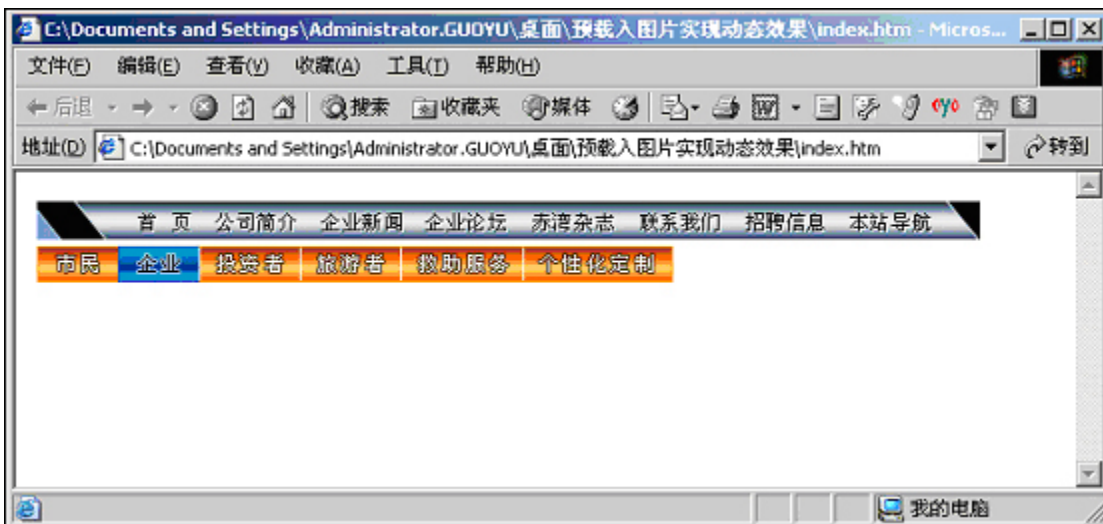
C:\Documents and Settings\Administrator.GUOYU\桌面\预载入图片实现动态效果\index.htm - Micros...

文件(F) 编辑(E) 查看(V) 收藏(A) 工具(T) 帮助(H)

后退 搜索 收藏夹 媒体

地址(D) C:\Documents and Settings\Administrator.GUOYU\桌面\预载入图片实现动态效果\index.htm 转到

首 页 公司简介 企业新闻 企业论坛 赤湾杂志 联系我们 招聘信息 本站导航

市民 企业 投资者 旅游者 救助服务 个性化定制

我的电脑